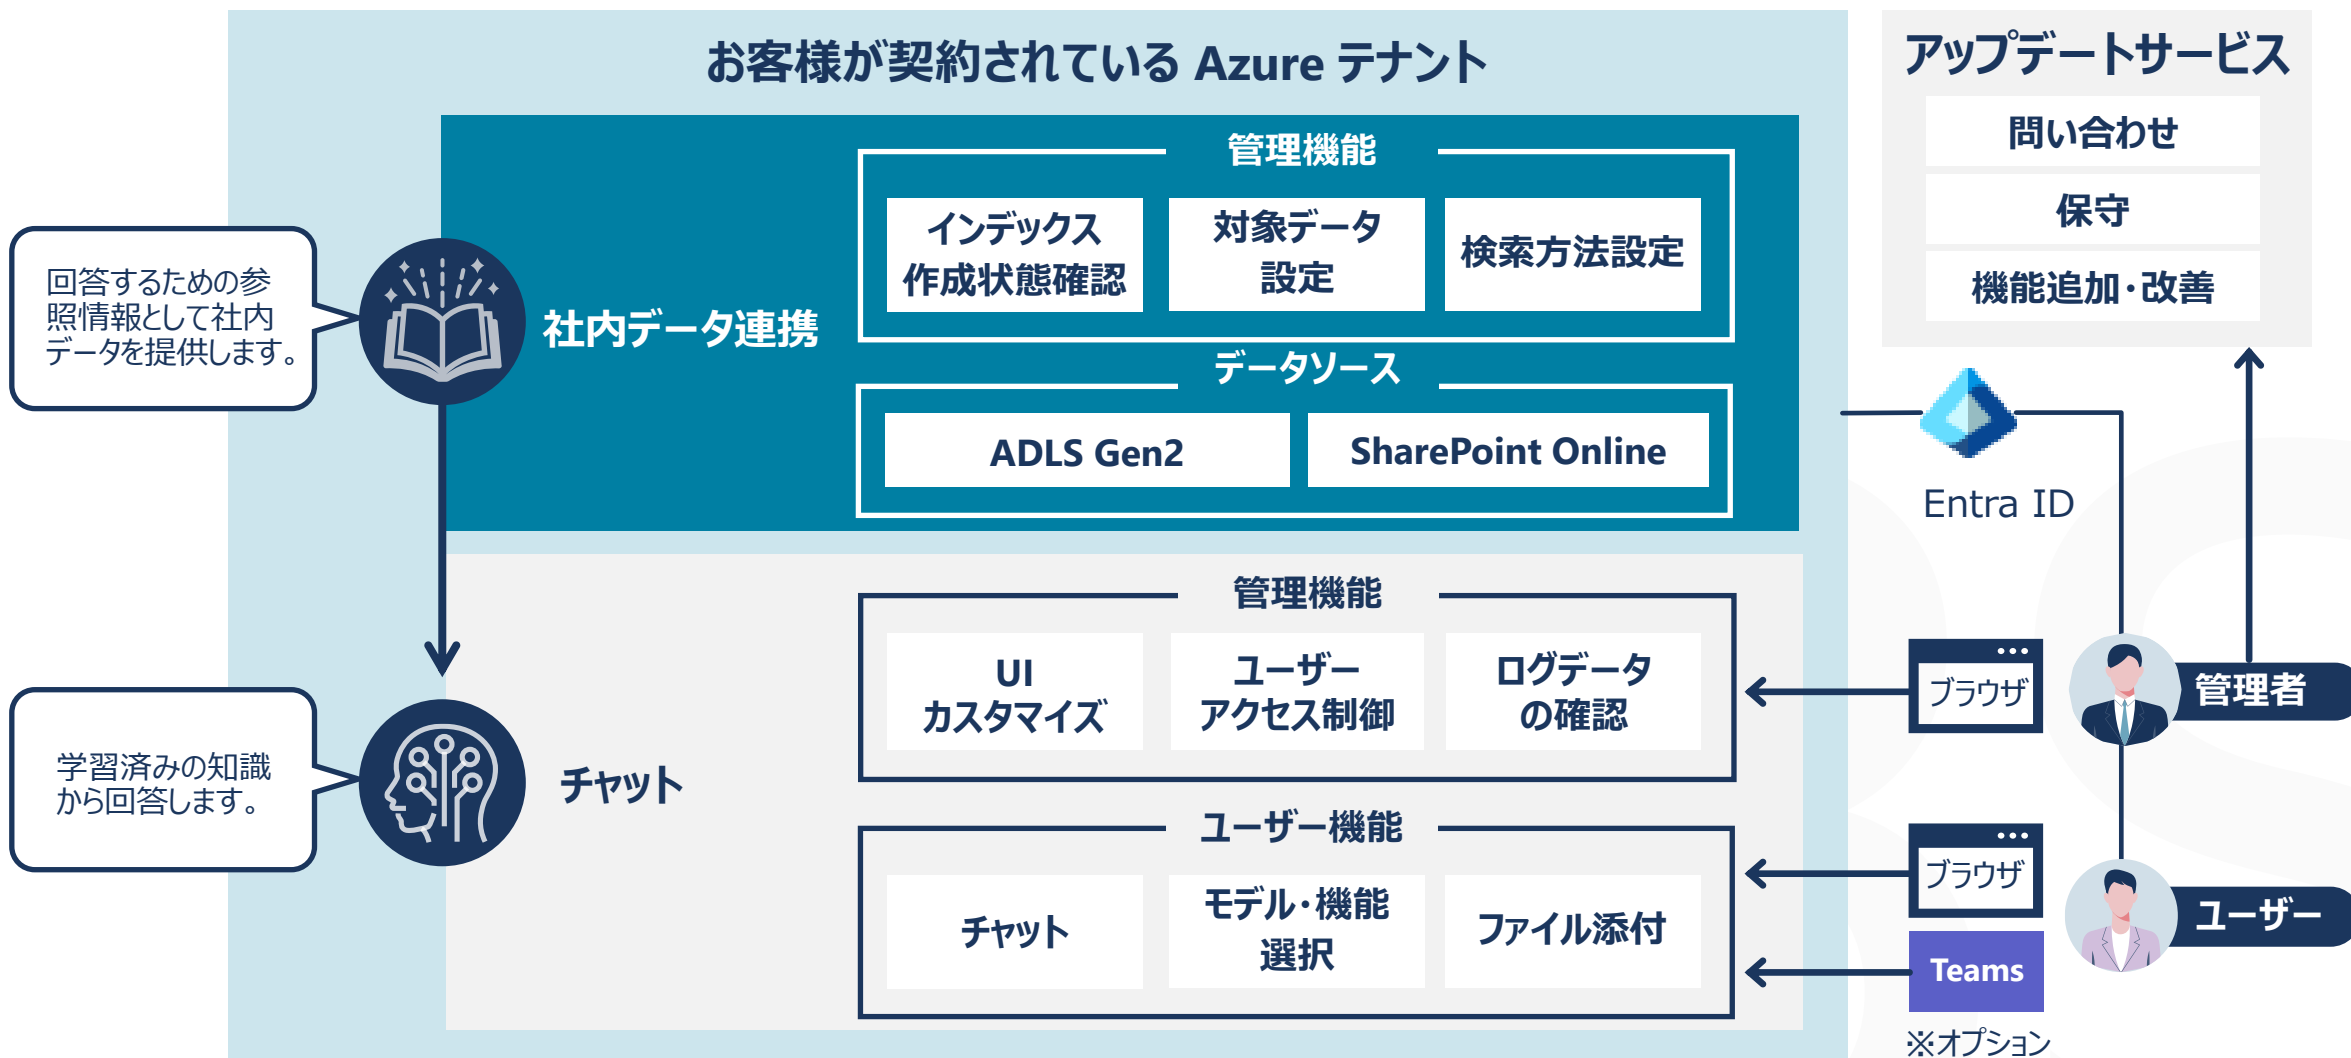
お客様が契約されている Azure テナント

管理機能

インデックス作成状態確認

対象データ設定

検索方法設定

回答するための参照情報として社内データを提供します。

社内データ連携

データソース

ADLS Gen2

SharePoint Online

アップデートサービス

問い合わせ

保守

機能追加・改善

Entra ID

管理機能

UI カスタマイズ

ユーザーアクセス制御

ログデータの確認

ブラウザ

管理者

学習済みの知識から回答します。

チャット

ユーザー機能

チャット

モデル・機能選択

ファイル添付

ブラウザ

ユーザー

Teams

※オプション